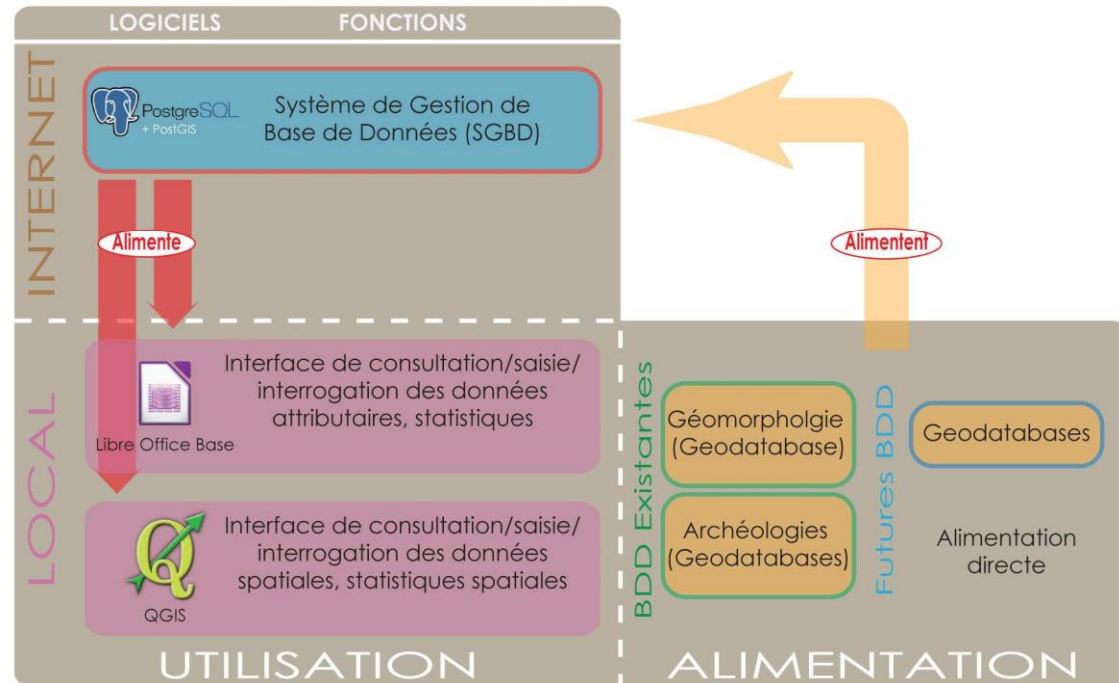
LOGICIELS FONCTIONS

INTERNET

PostgreSQL + PostGIS

Système de Gestion de Base de Données (SGBD)

Alimente

Alimentent

LOCAL

Libre Office Base

Interface de consultation/saisie/ interrogation des données attributaires, statistiques

QGIS

Interface de consultation/saisie/ interrogation des données spatiales, statistiques spatiales

BDD Existantes

Géomorphlogie (Geodatabase)

Archéologies (Geodatabases)

Futures BDD

Geodatabases

Alimentation directe

UTILISATION

ALIMENTATION